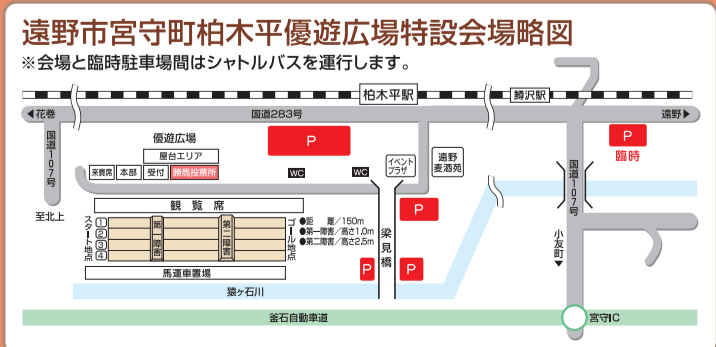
遠野市宮守町柏木平優遊広場特設会場略図

※会場と臨時駐車場間はシャトルバスを運行します。

柏木平駅

鱒沢駅

◀ 花巻

国道283号

遠野 ▶

国道107号

国道107号

P

P 臨時

優遊広場

屋台エリア

来賓席

本部

受付

勝馬投票所

WC

WC

イベントプラザ

遠野麦酒苑

至北上

観覧席

スタート地点

①

②

③

④

第一障害

第二障害

ゴール地点

●距　離／150m

●第一障害／高さ1.0m

●第二障害／高さ2.5m

P

梁見橋

P

P

小友町 ▼

馬運車置場

猿ヶ石川

釜石自動車道

宮守IC